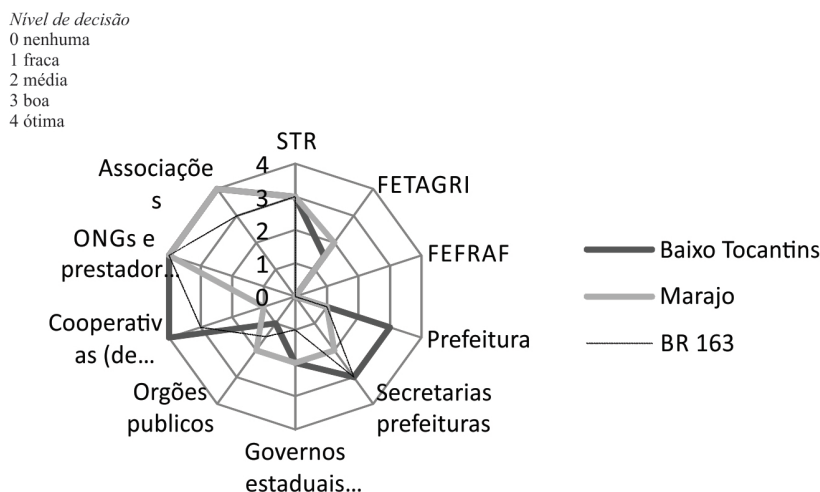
Nível de decisão
0 nenhuma
1 fraca
2 média
3 boa
4 ótima

STR
4
3
2
1
0
FETAGRI
FEFRAF
Prefeitura
Secretarias prefeituras
Governos estaduais...
Orgões publicos
Cooperativ as (de...
ONGs e prestador...
Associaçõe s

Baixo Tocantins
Marajo
BR 163